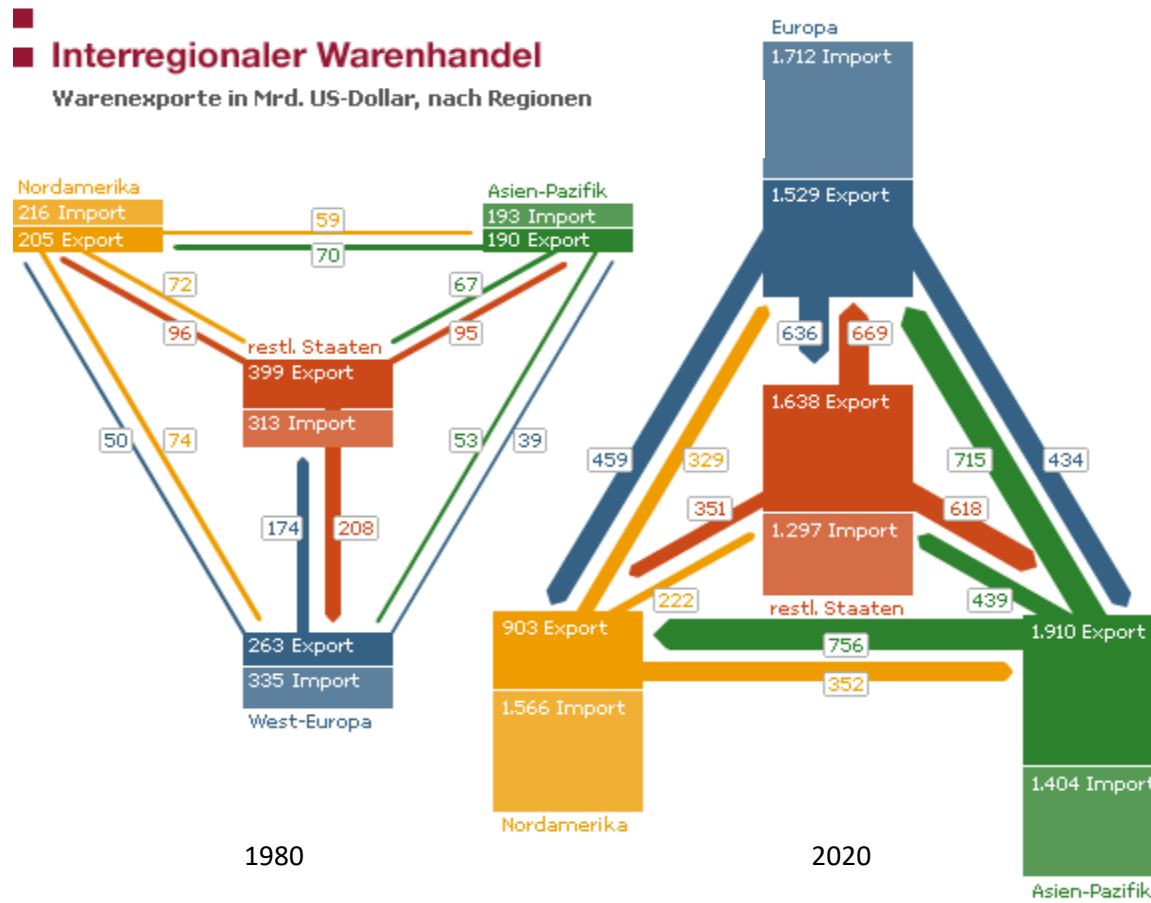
Interregionaler Warenhandel

Warenexporte in Mrd. US-Dollar, nach Regionen

Nordamerika
216 Import
205 Export

Asien-Pazifik
193 Import
190 Export

59
70
72
67
96
95

restl. Staaten
399 Export
313 Import

50
74
53
39
174
208

263 Export
335 Import
West-Europa

1980

Europa
1.712 Import
1.529 Export

636
669

1.638 Export
1.297 Import
restl. Staaten

459
329
715
434
351
618
222
439

903 Export
1.566 Import
Nordamerika

756
352

1.910 Export
1.404 Import
Asien-Pazifik

2020